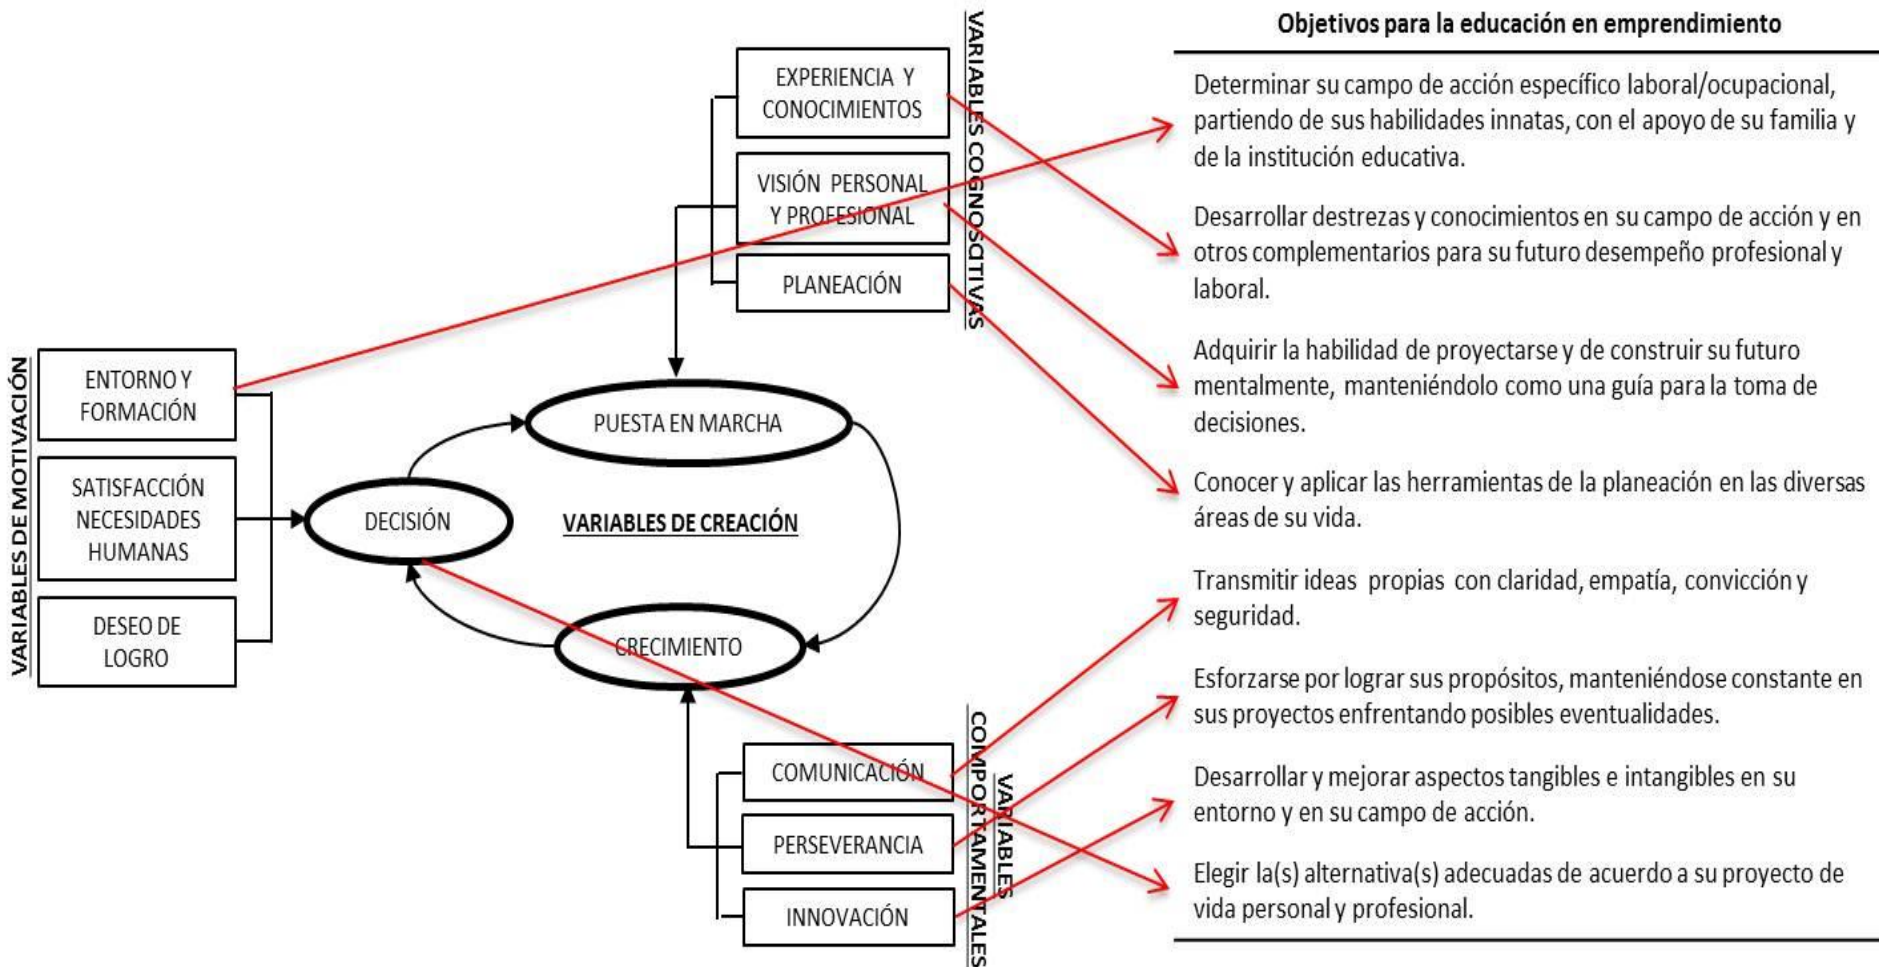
VARIABLES DE MOTIVACIÓN

ENTORNO Y FORMACIÓN

SATISFACCIÓN NECESIDADES HUMANAS

DESEO DE LOGRO

VARIABLES COGNOSCITIVAS

EXPERIENCIA Y CONOCIMIENTOS

VISIÓN PERSONAL Y PROFESIONAL

PLANEACIÓN

DECISIÓN

PUESTA EN MARCHA

VARIABLES DE CREACIÓN

CRECIMIENTO

VARIABLES COMPORTAMENTALES

COMUNICACIÓN

PERSEVERANCIA

INNOVACIÓN

Objetivos para la educación en emprendimiento

Determinar su campo de acción específico laboral/ocupacional, partiendo de sus habilidades innatas, con el apoyo de su familia y de la institución educativa.

Desarrollar destrezas y conocimientos en su campo de acción y en otros complementarios para su futuro desempeño profesional y laboral.

Adquirir la habilidad de proyectarse y de construir su futuro mentalmente, manteniéndolo como una guía para la toma de decisiones.

Conocer y aplicar las herramientas de la planeación en las diversas áreas de su vida.

Transmitir ideas propias con claridad, empatía, convicción y seguridad.

Esforzarse por lograr sus propósitos, manteniéndose constante en sus proyectos enfrentando posibles eventualidades.

Desarrollar y mejorar aspectos tangibles e intangibles en su entorno y en su campo de acción.

Elegir la(s) alternativa(s) adecuadas de acuerdo a su proyecto de vida personal y profesional.